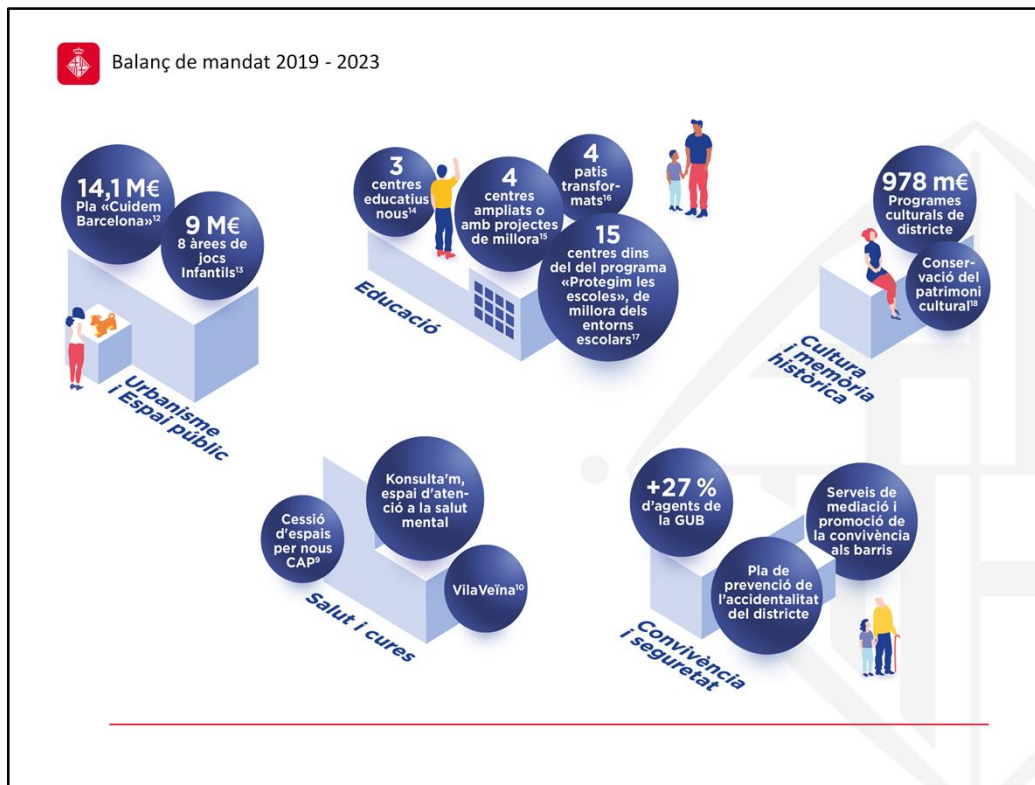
Balanç de mandat 2019 - 2023

14,1 M€
Pla «Cuidem Barcelona»$^{12}$

9 M€
8 àrees de jocs Infantils$^{13}$

Urbanisme i Espai públic

3
centres educatius nous$^{14}$

4
centres ampliats o amb projectes de millora$^{15}$

4
patis transformats$^{16}$

15
centres dins del del programa «Protegim les escoles», de millora dels entorns escolars$^{17}$

Educació

978 m€
Programes culturals de districte

Conservació del patrimoni cultural$^{18}$

Cultura i memòria històrica

Cessió d'espais per nous CAP$^{9}$

Konsulta'm, espai d'atenció a la salut mental

VilaVeïna$^{10}$

Salut i cures

+27 %
d'agents de la GUB

Serveis de mediació i promoció de la convivència als barris

Pla de prevenció de l'accidentalitat del districte

Convivència i seguretat